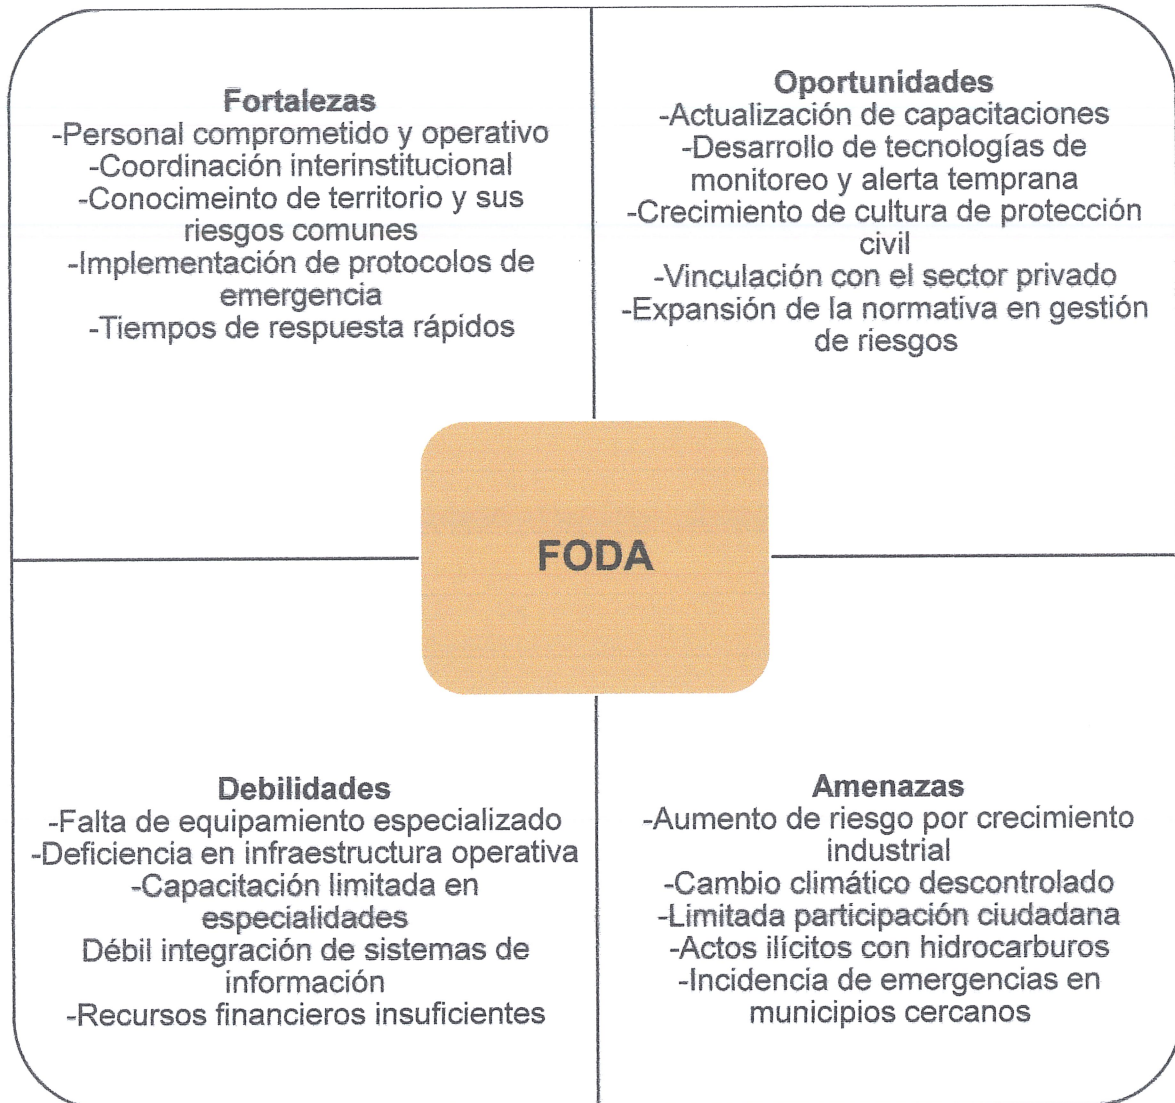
Fortalezas
-Personal comprometido y operativo
-Coordinación interinstitucional
-Conocimeinto de territorio y sus riesgos comunes
-Implementación de protocolos de emergencia
-Tiempos de respuesta rápidos

Oportunidades
-Actualización de capacitaciones
-Desarrollo de tecnologías de monitoreo y alerta temprana
-Crecimiento de cultura de protección civil
-Vinculación con el sector privado
-Expansión de la normativa en gestión de riesgos

FODA

Debilidades
-Falta de equipamiento especializado
-Deficiencia en infraestructura operativa
-Capacitación limitada en especialidades
Débil integración de sistemas de información
-Recursos financieros insuficientes

Amenazas
-Aumento de riesgo por crecimiento industrial
-Cambio climático descontrolado
-Limitada participación ciudadana
-Actos ilícitos con hidrocarburos
-Incidencia de emergencias en municipios cercanos